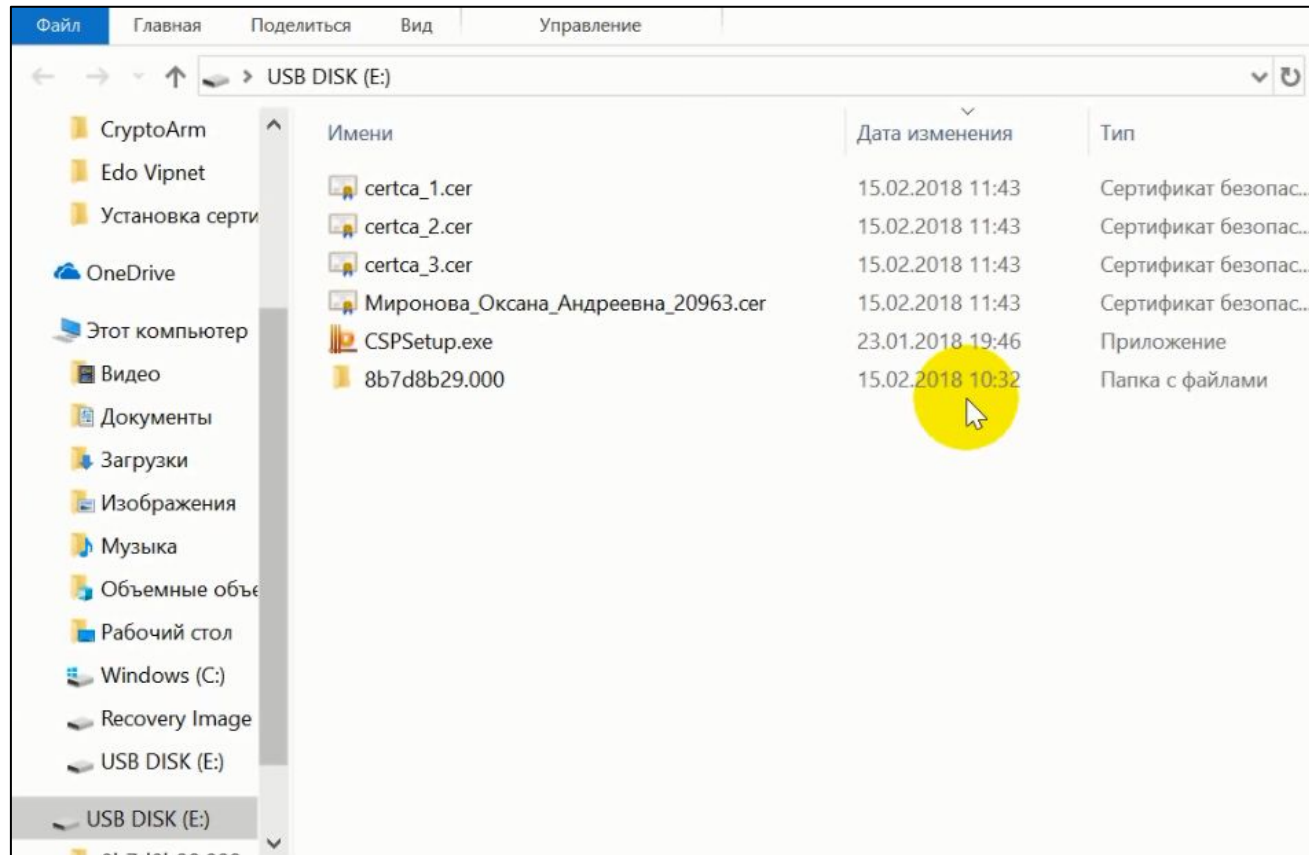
Файл Главная Поделиться Вид Управление

USB DISK (E:)

CryptoArm
Edo Vipnet
Установка серти
OneDrive
Этот компьютер
Видео
Документы
Загрузки
Изображения
Музыка
Объемные объе
Рабочий стол
Windows (C:)
Recovery Image
USB DISK (E:)
USB DISK (E:)

| Имени | Дата изменения | Тип |
|---|---|---|
| certca_1.cer | 15.02.2018 11:43 | Сертификат безопас... |
| certca_2.cer | 15.02.2018 11:43 | Сертификат безопас... |
| certca_3.cer | 15.02.2018 11:43 | Сертификат безопас... |
| Миронова_Оксана_Андреевна_20963.cer | 15.02.2018 11:43 | Сертификат безопас... |
| CSPSetup.exe | 23.01.2018 19:46 | Приложение |
| 8b7d8b29.000 | 15.02.2018 10:32 | Папка с файлами |